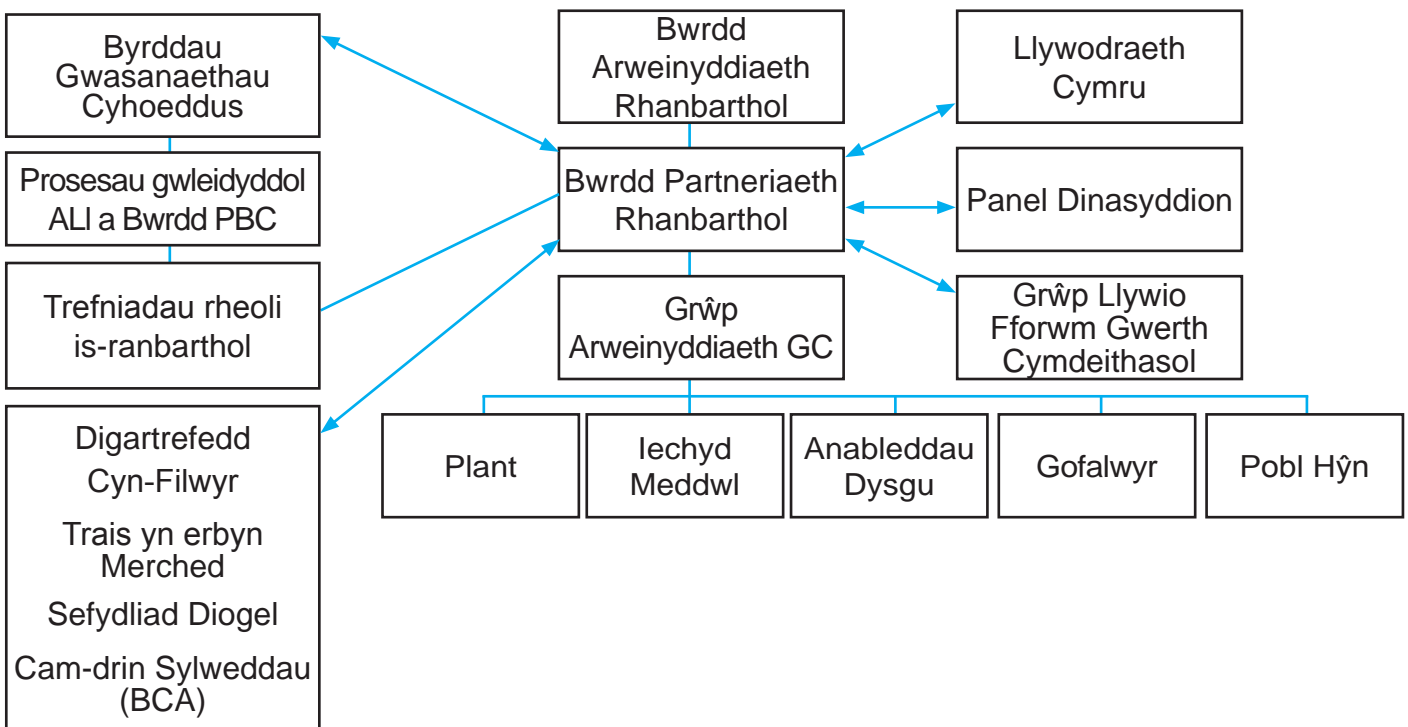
Byrddau Gwasanaethau Cyhoeddus

Prosesau gwleidyddol ALl a Bwrdd PBC

Trefniadau rheoli is-ranbarthol

Digartrefedd

Cyn-Filwyr

Trais yn erbyn Merched

Sefydliad Diogel

Cam-drin Sylweddau (BCA)

Bwrdd Arweinyddiaeth Rhanbarthol

Bwrdd Partneriaeth Rhanbarthol

Grŵp Arweinyddiaeth GC

Llywodraeth Cymru

Panel Dinasyddion

Grŵp Llywio Fforwm Gwerth Cymdeithasol

Plant

Iechyd Meddwl

Anableddau Dysgu

Gofalwyr

Pobl Hŷn